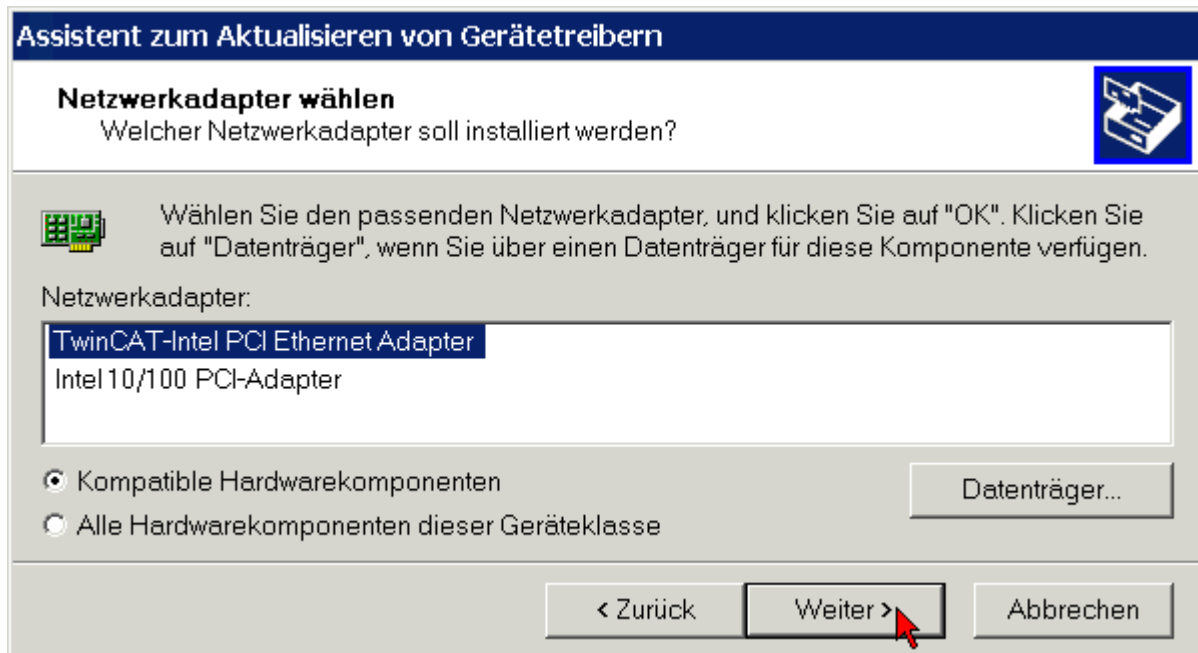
Assistent zum Aktualisieren von Gerätetreibern

Netzwerkadapter wählen
Welcher Netzwerkadapter soll installiert werden?

Wählen Sie den passenden Netzwerkadapter, und klicken Sie auf "OK". Klicken Sie auf "Datenträger", wenn Sie über einen Datenträger für diese Komponente verfügen.

Netzwerkadapter:

TwinCAT-Intel PCI Ethernet Adapter
Intel 10/100 PCI-Adapter

Kompatible Hardwarekomponenten
Alle Hardwarekomponenten dieser Geräteklasse

Datenträger...

< Zurück
Weiter >
Abbrechen